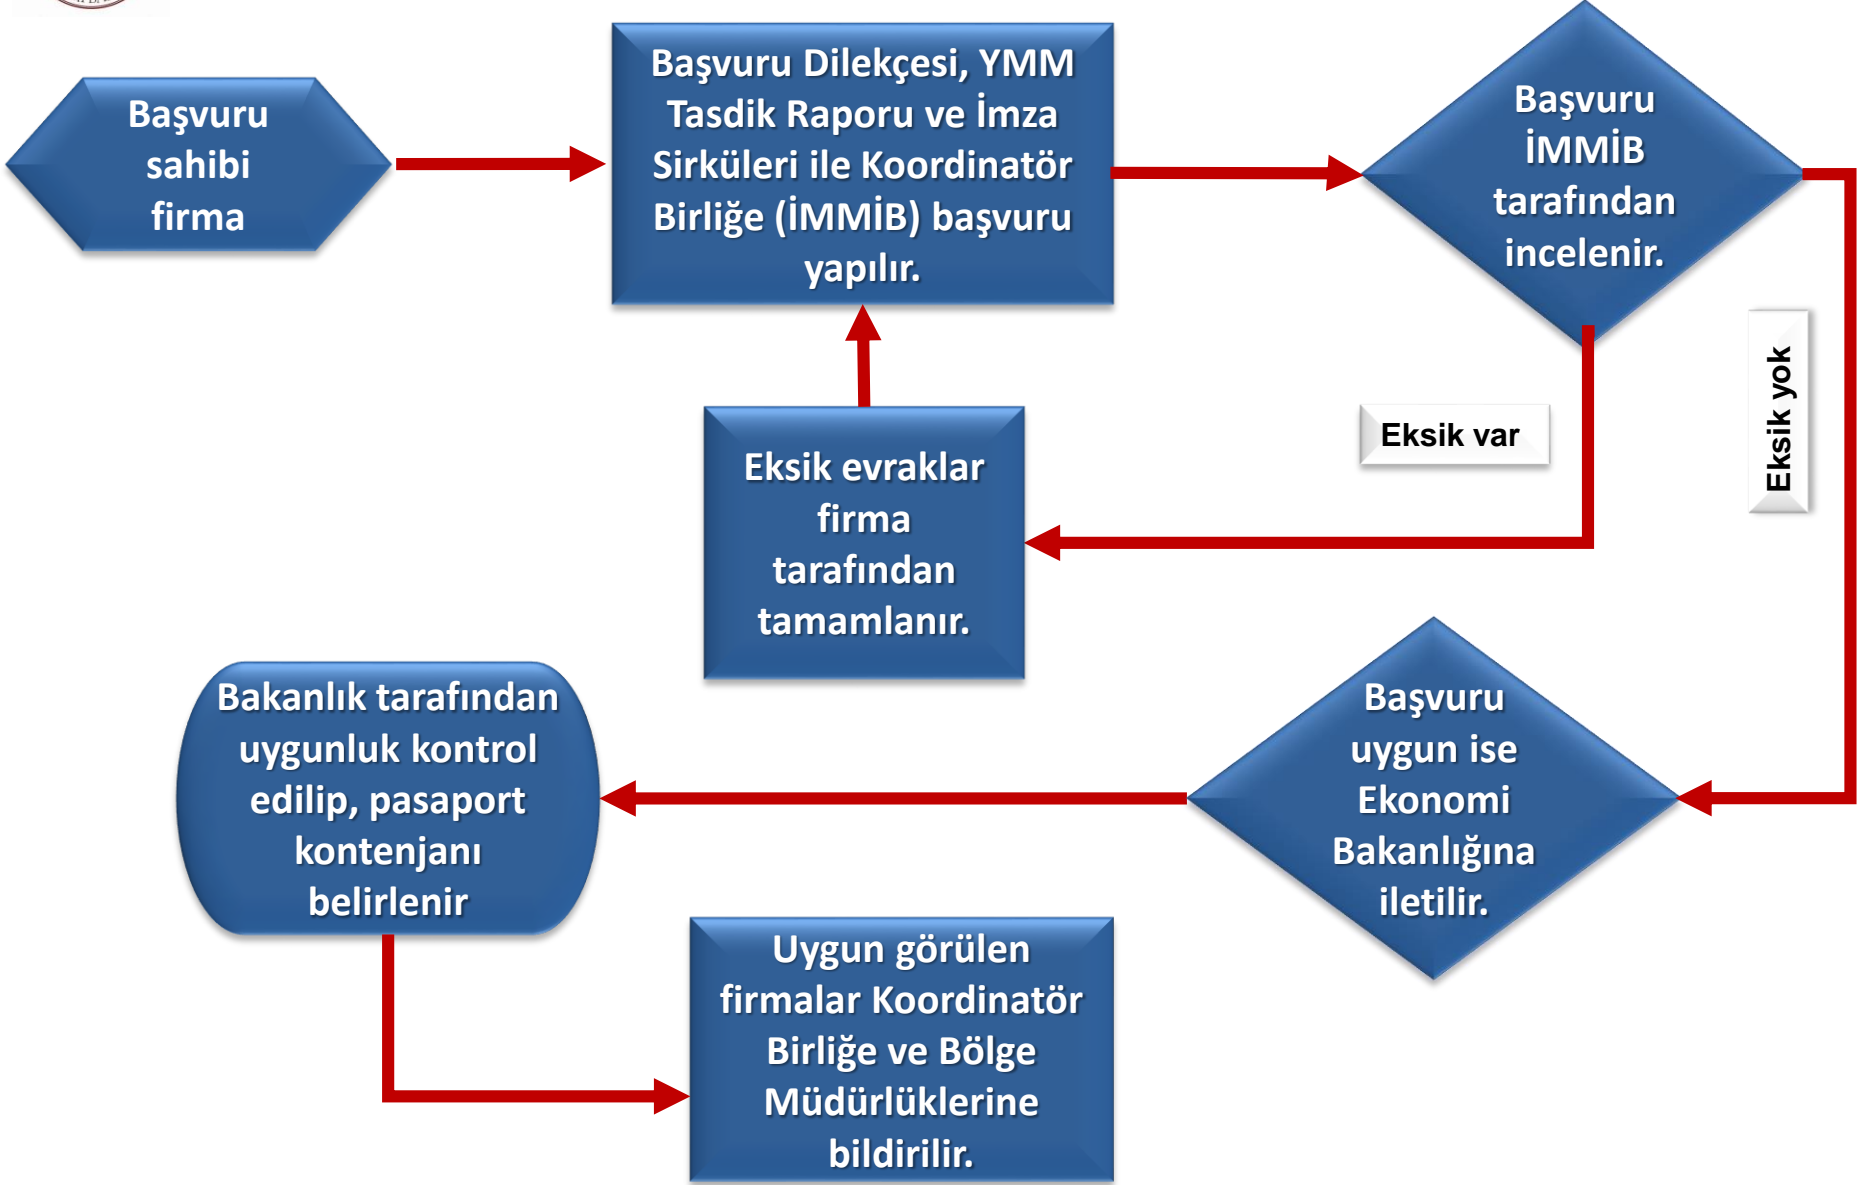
Başvuru sahibi firma

Başvuru Dilekçesi, YMM Tasdik Raporu ve İmza Sirküleri ile Koordinatör Birliğe (İMMİB) başvuru yapılır.

Başvuru İMMİB tarafından incelenir.

Eksik var

Eksik yok

Eksik evraklar firma tarafından tamamlanır.

Başvuru uygun ise Ekonomi Bakanlığına iletilir.

Bakanlık tarafından uygunluk kontrol edilip, pasaport kontenjanı belirlenir

Uygun görülen firmalar Koordinatör Birliğe ve Bölge Müdürlüklerine bildirilir.